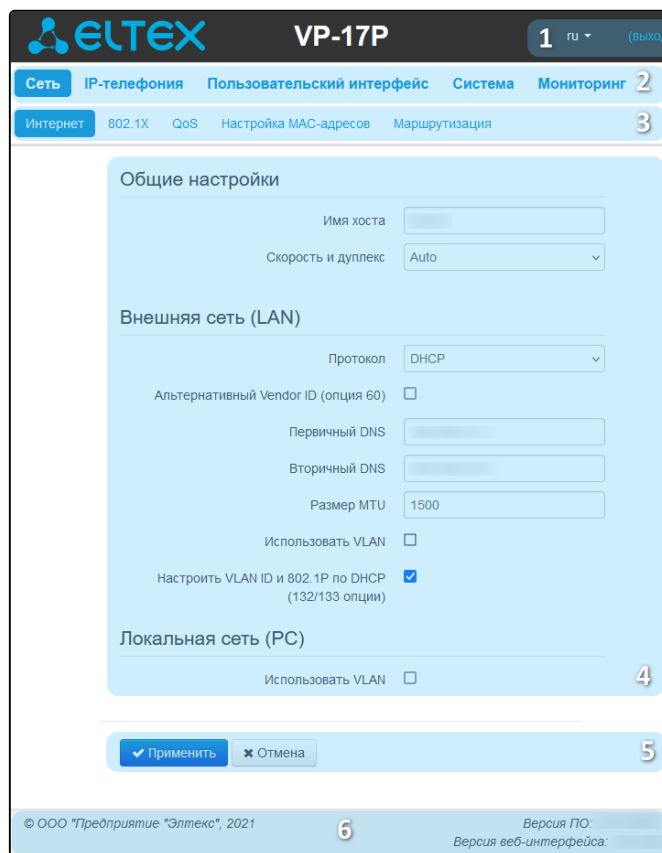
ELTEX VP-17P

1 ru (выхо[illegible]

Сеть IP-телефония Пользовательский интерфейс Система Мониторинг 2

Интернет 802.1X QoS Настройка MAC-адресов Маршрутизация 3

Общие настройки

Имя хоста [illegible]

Скорость и дуплекс Auto

Внешняя сеть (LAN)

Протокол DHCP

Альтернативный Vendor ID (опция 60)

Первичный DNS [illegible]

Вторичный DNS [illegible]

Размер MTU 1500

Использовать VLAN

Настроить VLAN ID и 802.1P по DHCP (132/133 опции)

Локальная сеть (PC)

Использовать VLAN

4

✔ Применить ✖ Отмена 5

© ООО "Предприятие "Элтекс", 2021 6 Версия ПО: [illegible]
Версия веб-интерфейса: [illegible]